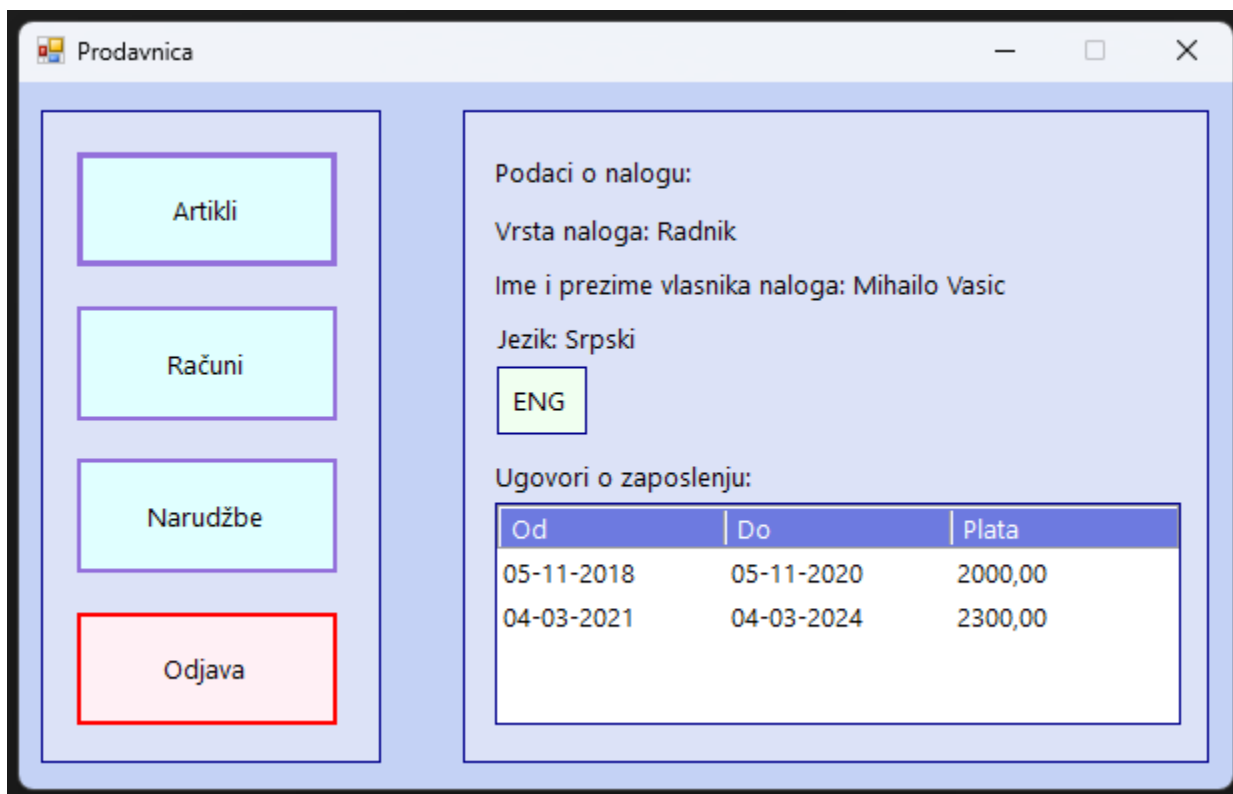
Prodavnica

Artikli

Računi

Narudžbe

Odjava

Podaci o nalogu:

Vrsta naloga: Radnik

Ime i prezime vlasnika naloga: Mihailo Vasic

Jezik: Srpski

ENG

Ugovori o zaposlenju:

| Od | Do | Plata |
|---|---|---|
| 05-11-2018 | 05-11-2020 | 2000,00 |
| 04-03-2021 | 04-03-2024 | 2300,00 |